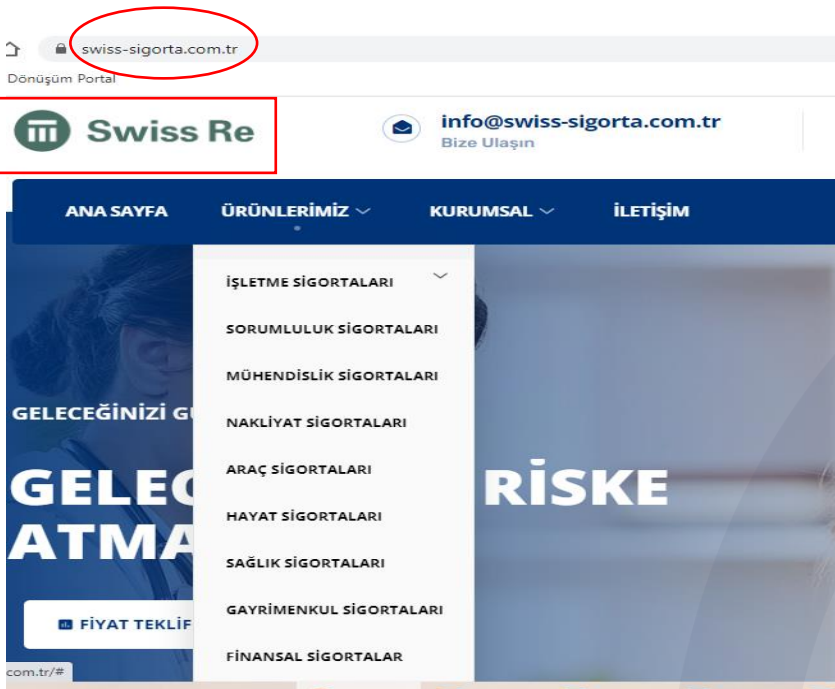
swiss-sigorta.com.tr

Dönüşüm Portal

Swiss Re

info@swiss-sigorta.com.tr
Bize Ulaşın

ANA SAYFA
ÜRÜNLERİMİZ
KURUMSAL
İLETİŞİM

İŞLETME SİGORTALARI
SORUMLULUK SİGORTALARI
MÜHENDİSLİK SİGORTALARI
NAKLİYAT SİGORTALARI
ARAÇ SİGORTALARI
HAYAT SİGORTALARI
SAĞLIK SİGORTALARI
GAYRİMENKUL SİGORTALARI
FİNANSAL SİGORTALAR

GELECEĞİNİZİ GU

GELEC RİSKE
ATMA

FİYAT TEKLİF

com.tr/#